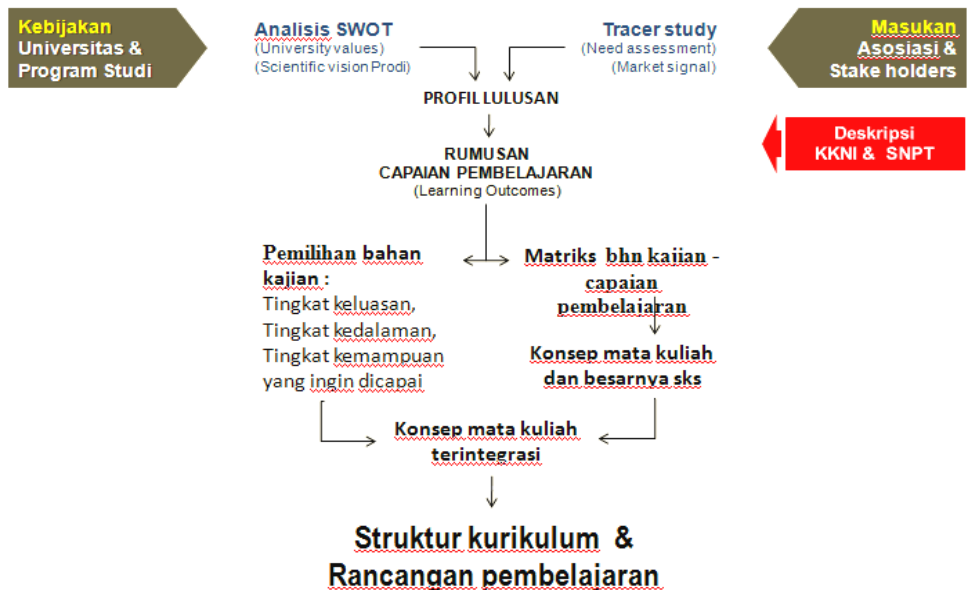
Kebijakan
Universitas &
Program Studi

Analisis SWOT
(University values)
(Scientific vision Prodi)

Tracer study
(Need assessment)
(Market signal)

Masukan
Asosiasi &
Stake holders

PROFIL LULUSAN

Deskripsi
KKNI & SNPT

RUMUSAN
CAPAIAN PEMBELAJARAN
(Learning Outcomes)

Pemilihan bahan kajian :
Tingkat keluasan,
Tingkat kedalaman,
Tingkat kemampuan yang ingin dicapai

Matriks bhn kajian - capaian pembelajaran

Konsep mata kuliah dan besarnya sks

Konsep mata kuliah terintegrasi

Struktur kurikulum &
Rancangan pembelajaran